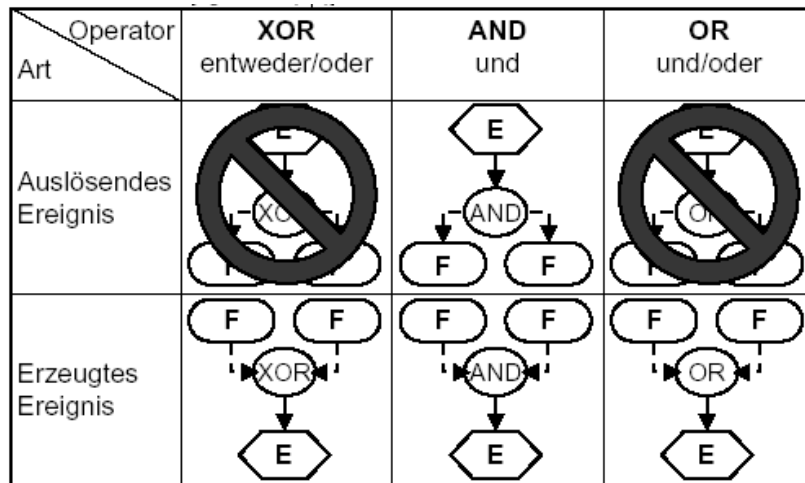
| Operator / Art | **XOR** entweder/oder | **AND** und | **OR** und/oder |
|---|---|---|---|
| Auslösendes Ereignis | E, XOR | E, AND, F, F | E, OR |
| Erzeugtes Ereignis | F, F, XOR, E | F, F, AND, E | F, F, OR, E |